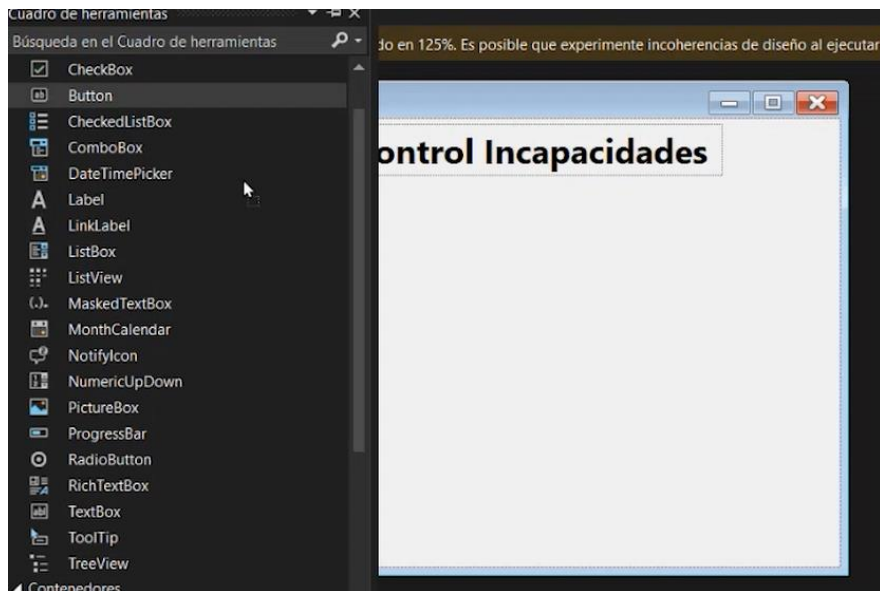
Cuadro de herramientas

Búsqueda en el Cuadro de herramientas

CheckBox
Button
CheckedListBox
ComboBox
DateTimePicker
Label
LinkLabel
ListBox
ListView
MaskedTextBox
MonthCalendar
NotifyIcon
NumericUpDown
PictureBox
ProgressBar
RadioButton
RichTextBox
TextBox
ToolTip
TreeView
Contenedores

do en 125%. Es posible que experimente incoherencias de diseño al ejecutar

ontrol Incapacidades